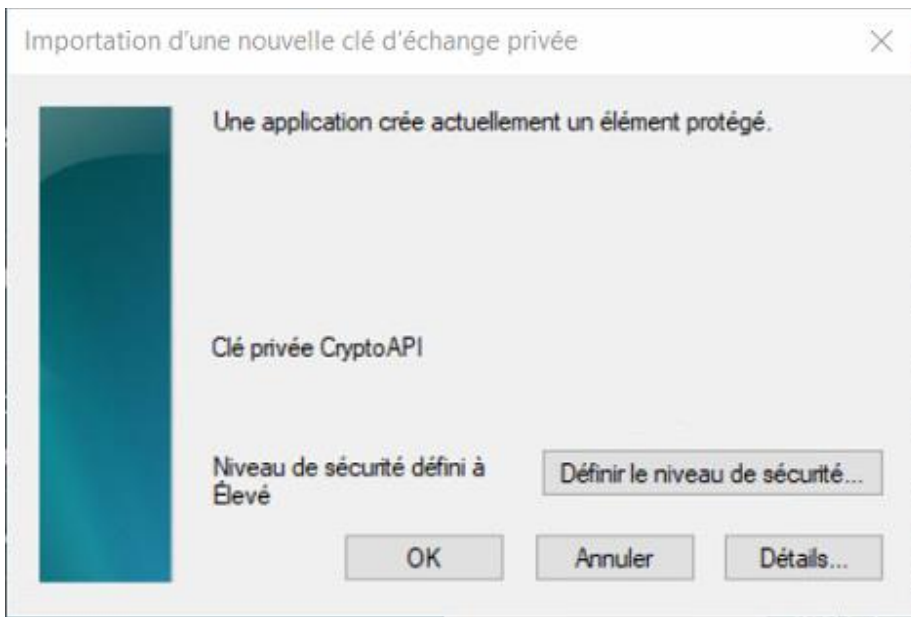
Importation d'une nouvelle clé d'échange privée

×

Une application crée actuellement un élément protégé.

Clé privée CryptoAPI

Niveau de sécurité défini à Élevé

Définir le niveau de sécurité...

OK

Annuler

Détails...